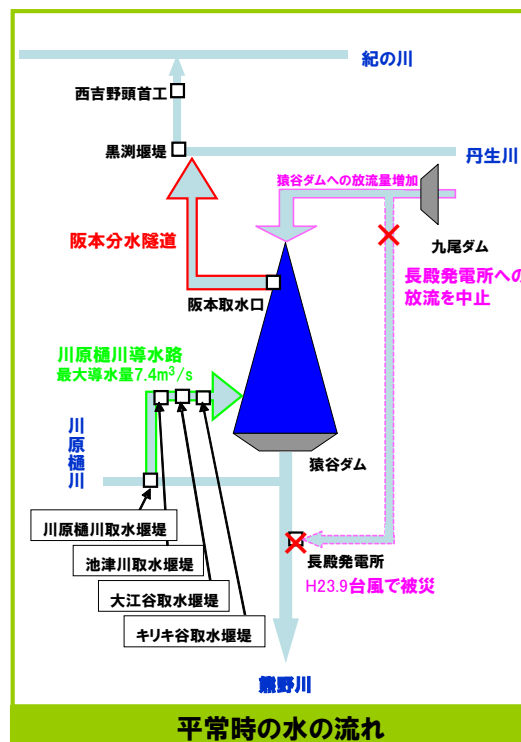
紀の川

西吉野頭首工

黒渕堰堤

丹生川

猿谷ダムへの放流量増加

阪本分水隧道

九尾ダム

長殿発電所への放流を中止

阪本取水口

川原樋川導水路
最大導水量7.4m$^3$/s

川原樋川

猿谷ダム

川原樋川取水堰堤

池津川取水堰堤

大江谷取水堰堤

キリキ谷取水堰堤

長殿発電所
H23.9台風で被災

熊野川

平常時の水の流れ